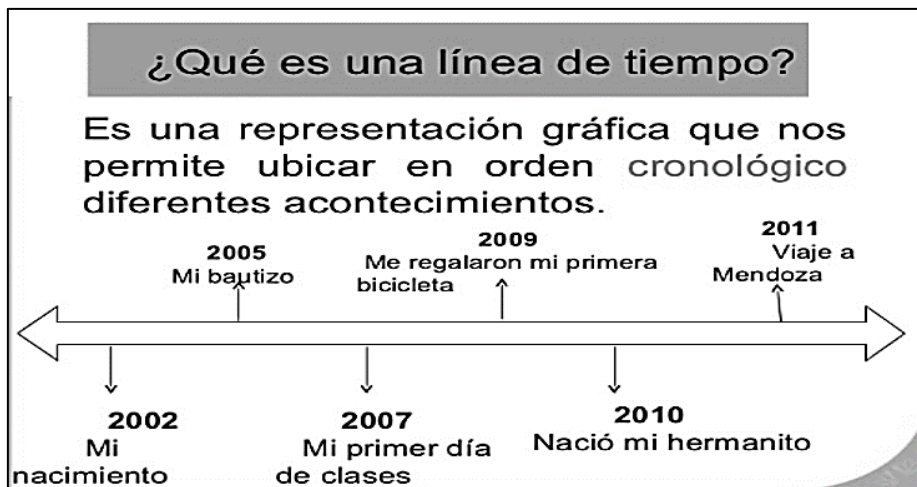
¿Qué es una línea de tiempo?

Es una representación gráfica que nos permite ubicar en orden cronológico diferentes acontecimientos.

2005
Mi bautizo

2009
Me regalaron mi primera bicicleta

2011
Viaje a Mendoza

2002
Mi nacimiento

2007
Mi primer día de clases

2010
Nació mi hermanito